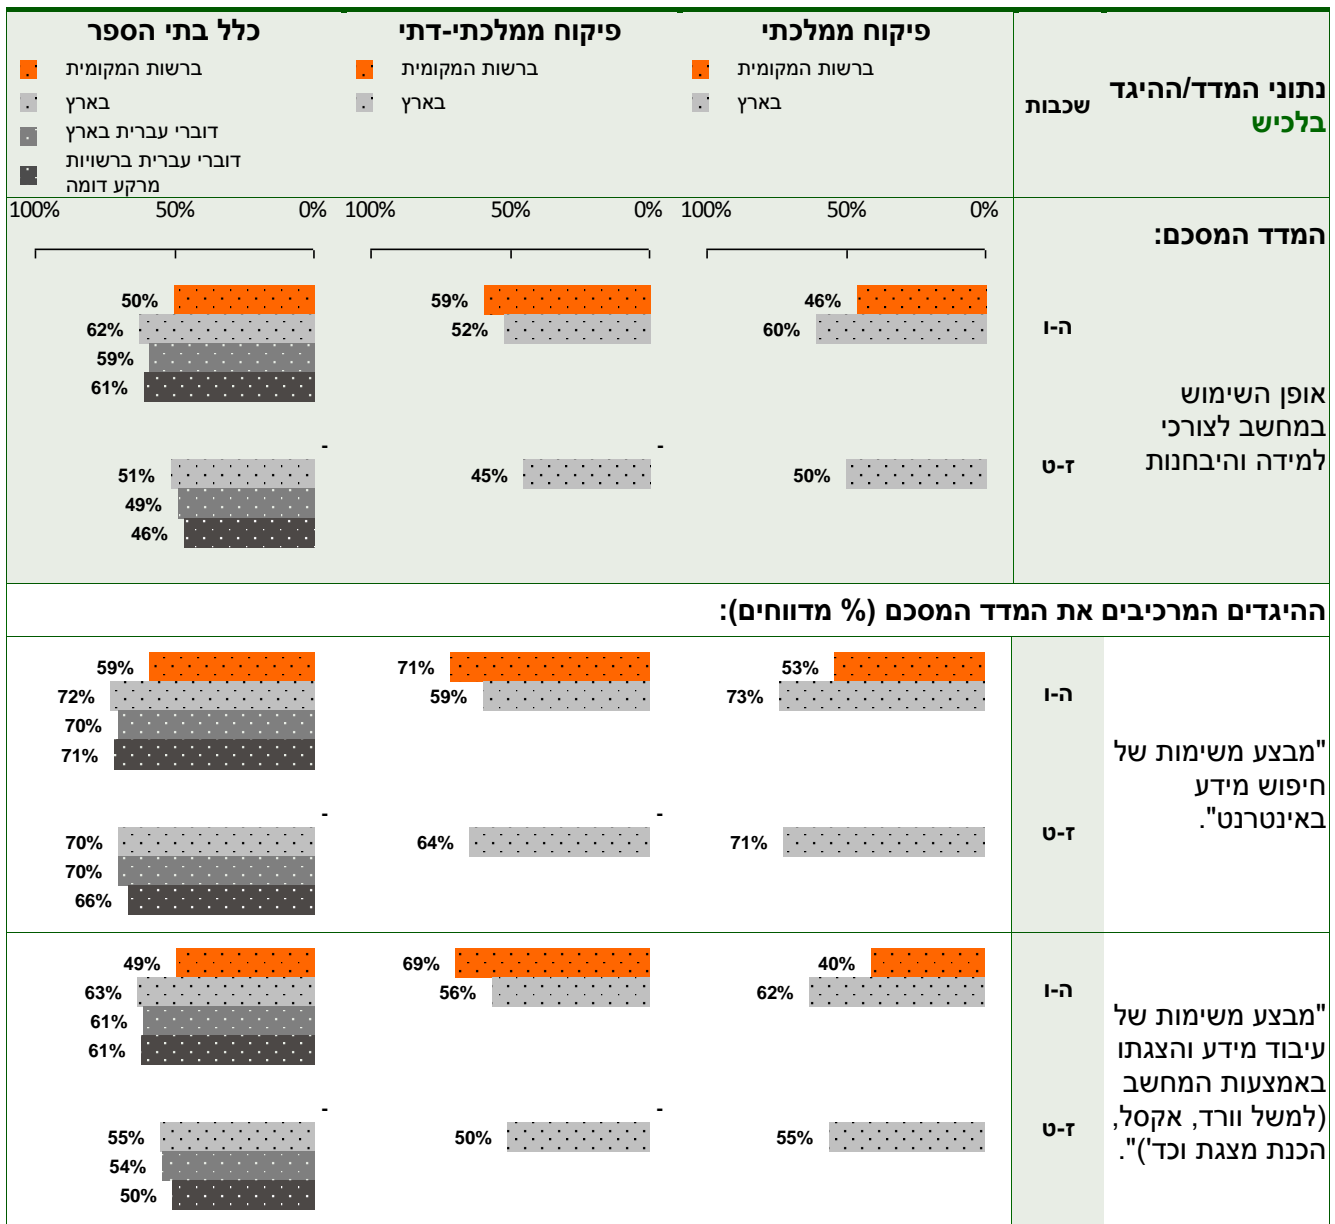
נתוני המדד/ההיגד בלכיש

שכבות

פיקוח ממלכתי
ברשות המקומית
בארץ

פיקוח ממלכתי-דתי
ברשות המקומית
בארץ

כלל בתי הספר
ברשות המקומית
בארץ
דוברי עברית בארץ
דוברי עברית ברשויות מרקע דומה

100% 50% 0% 100% 50% 0% 100% 50% 0%

המדד המסכם:

אופן השימוש במחשב לצורכי למידה והיבחנות

ה-ו
46%
60%
59%
52%
50%
62%
59%
61%

ז-ט
50%
45%
51%
49%
46%

ההיגדים המרכיבים את המדד המסכם (% מדווחים):

"מבצע משימות של חיפוש מידע באינטרנט".

ה-ו
53%
73%
71%
59%
59%
72%
70%
71%

ז-ט
71%
64%
70%
70%
66%

"מבצע משימות של עיבוד מידע והצגתו באמצעות המחשב (למשל וורד, אקסל, הכנת מצגת וכד')".

ה-ו
40%
62%
69%
56%
49%
63%
61%
61%

ז-ט
55%
50%
55%
54%
50%